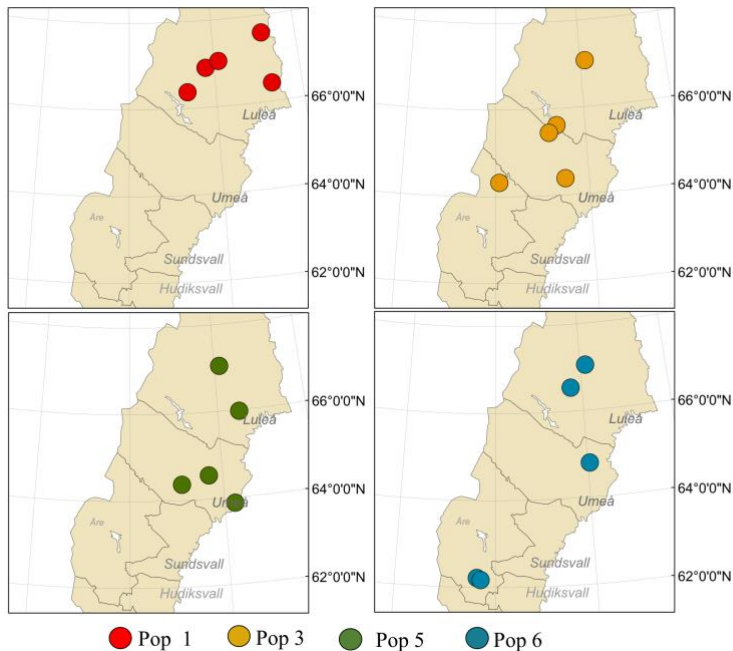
66°0'0"N
Luleå
64°0'0"N
Umeå
Åre
Sundsvall
62°0'0"N
Hudiksvall

66°0'0"N
Luleå
64°0'0"N
Umeå
Åre
Sundsvall
62°0'0"N
Hudiksvall

66°0'0"N
Luleå
64°0'0"N
Umeå
Åre
Sundsvall
62°0'0"N
Hudiksvall

66°0'0"N
Luleå
64°0'0"N
Umeå
Åre
Sundsvall
62°0'0"N
Hudiksvall

Pop 1 Pop 3 Pop 5 Pop 6